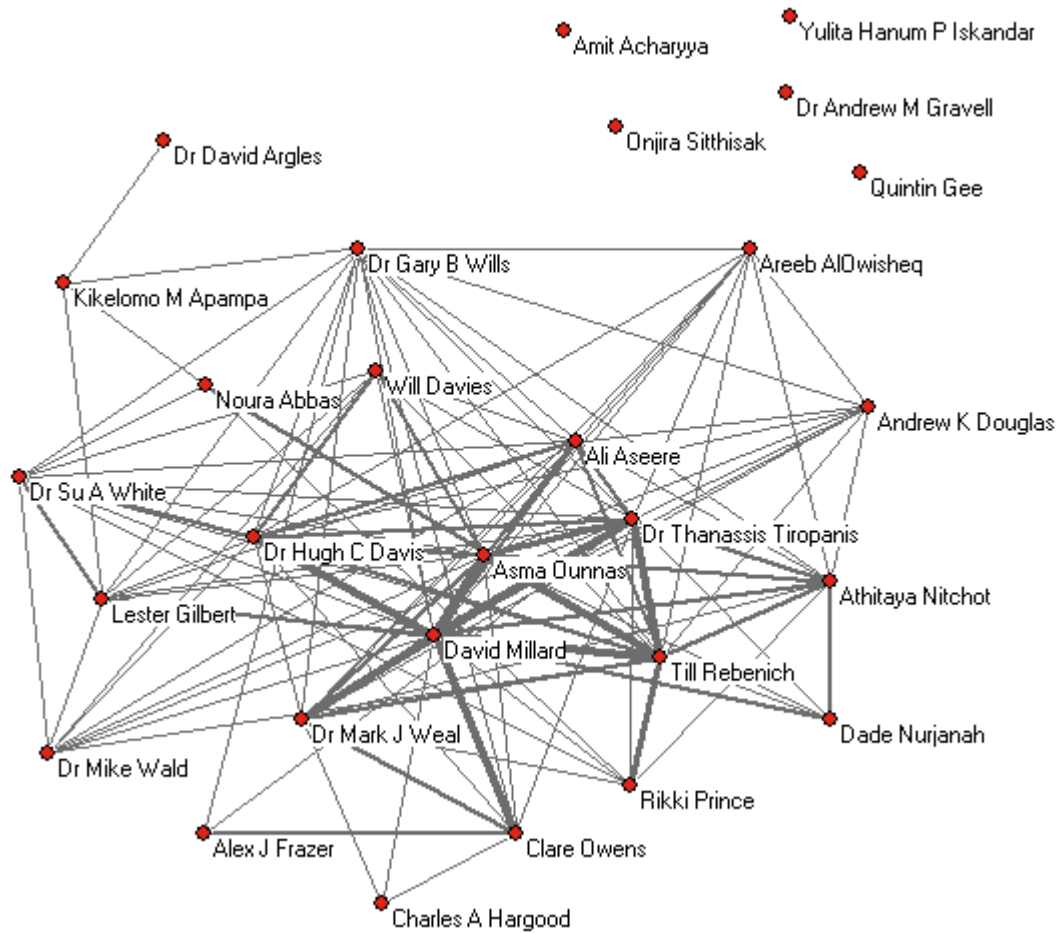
Amit Acharyya
Yulita Hanum P Iskandar
Dr Andrew M Gravell
Onjira Sitthisak
Quintin Gee
Dr David Argles
Dr Gary B Wills
Areeb AlOwisheq
Kikelomo M Apampa
Will Davies
Noura Abbas
Andrew K Douglas
Ali Aseere
Dr Su A White
Dr Thanassis Tiropanis
Dr Hugh C Davis
Asma Ounnas
Athitaya Nitchot
Lester Gilbert
David Millard
Till Rebenich
Dr Mark J Weal
Dade Nurjanah
Dr Mike Wald
Rikki Prince
Alex J Frazer
Clare Owens
Charles A Hargood